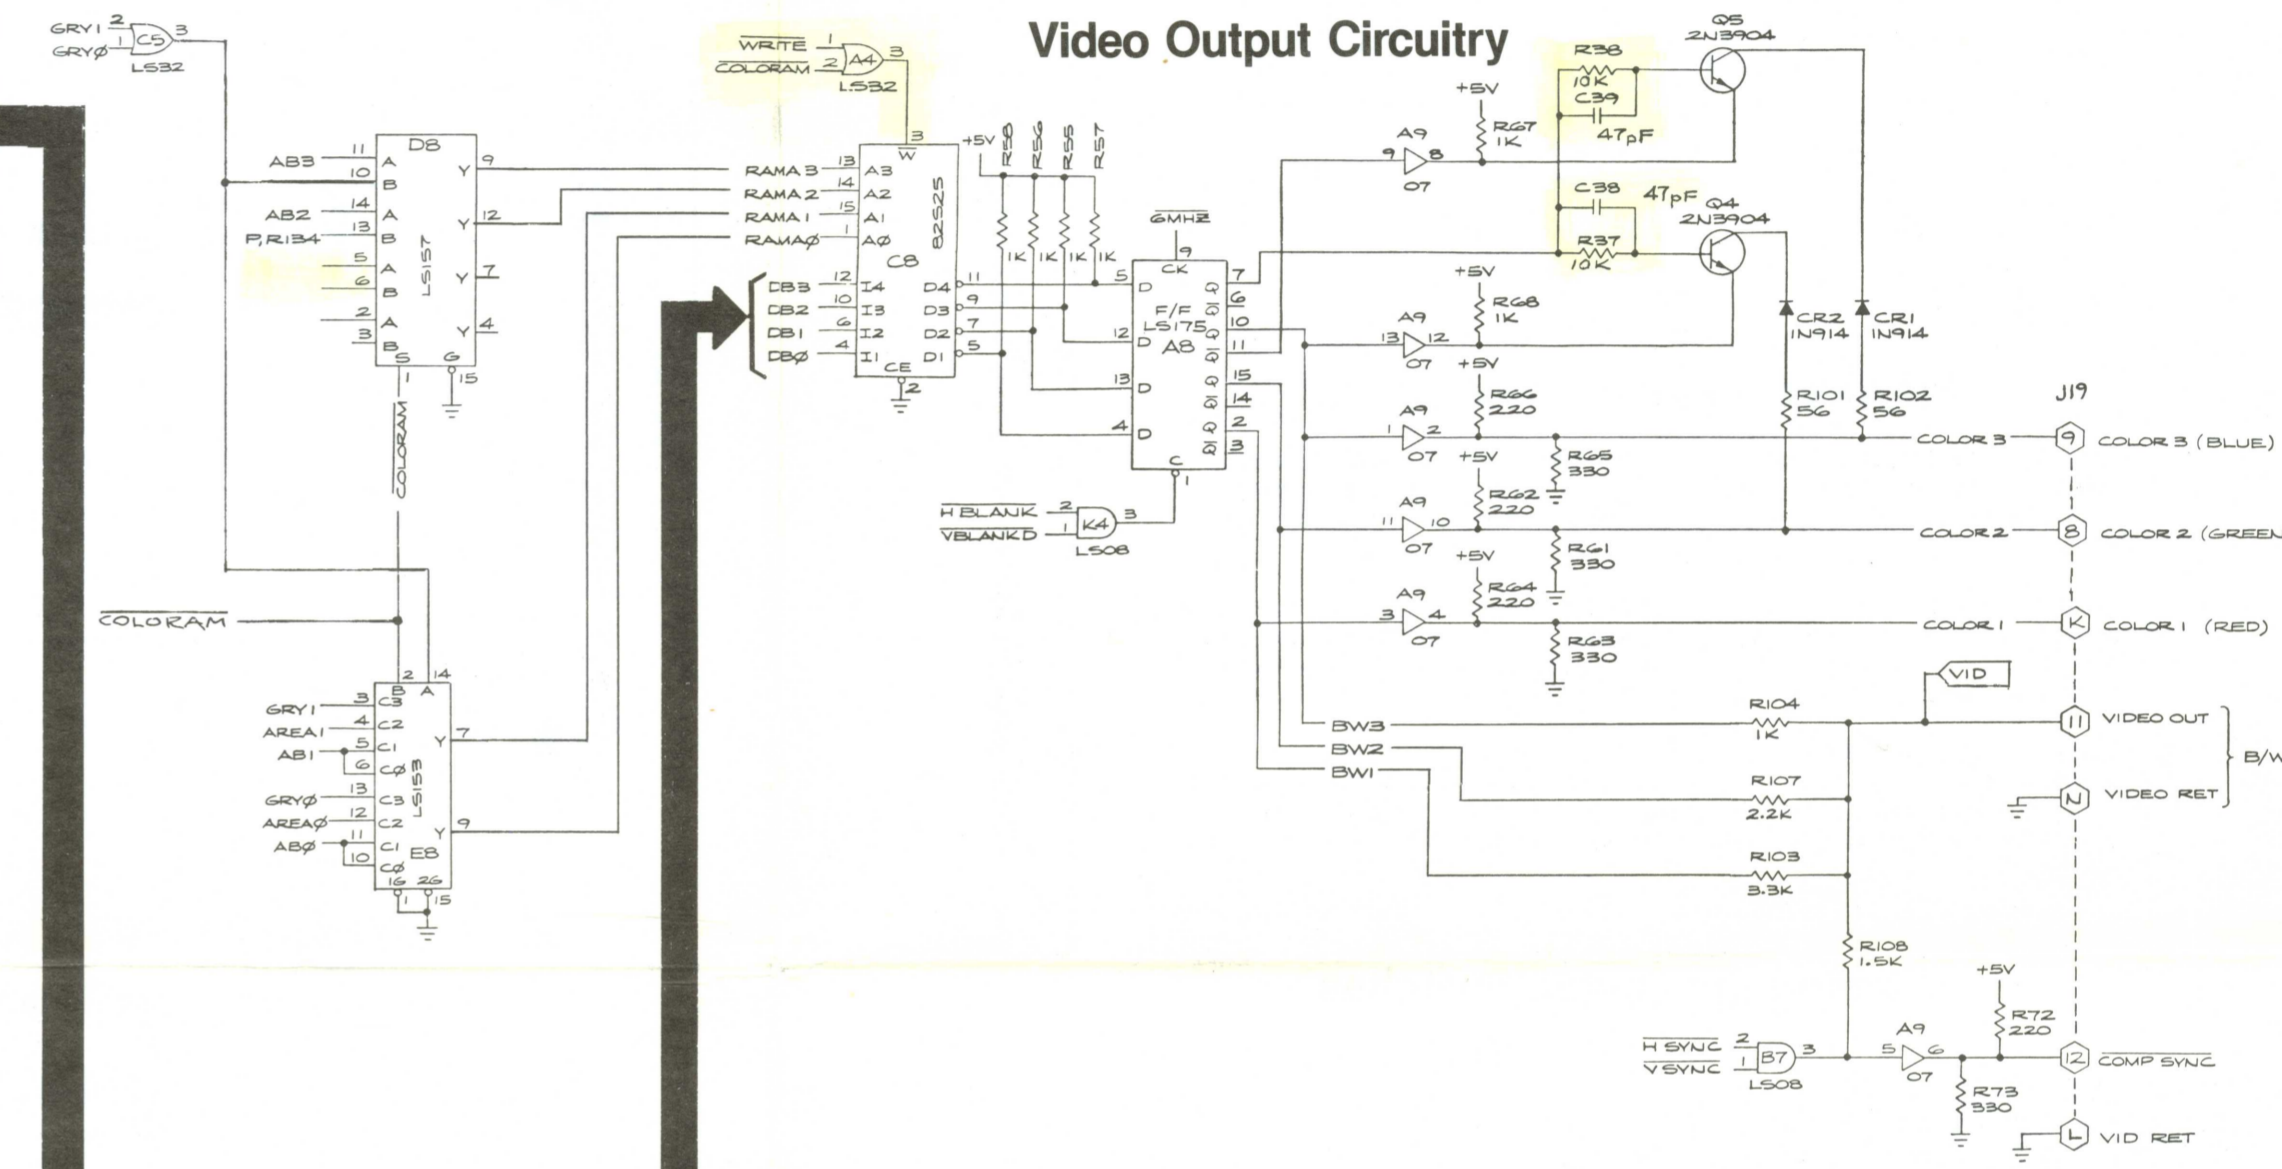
Video Output Circuitry

GRY1 2 C5 3
GRYØ 1
LS32

$\overline{WRITE}$ 1 A4 3
$\overline{COLORAM}$ 2
LS32

AB3 11 A 10 B D8 Y 9
AB2 14 A 13 B Y 12
P,R134
5 A 6 B Y 7
2 A 3 B Y 4
LS157
S 1 G 15

$\overline{COLORAM}$

$\overline{COLORAM}$

GRY1 3 C3
AREA1 4 C2
AB1 5 C1
6 CØ
GRYØ 13 C3
AREAØ 12 C2
ABØ 11 C1
10 CØ
2 B 14 A
Y 7
Y 9
LS153
E8
16 26 15

RAMA3 13 A3
RAMA2 14 A2
RAMA1 15 A1
RAMAØ 1 AØ
3 W
C8
82S25
DB3 12 I4 D4 11
DB2 10 I3 D3 9
DB1 6 I2 D2 7
DBØ 4 I1 D1 5
CE 2

+5V R50 R56 R55 R57
1K 1K 1K 1K

$\overline{6MHZ}$ 9 CK
5 D
12 D
13 D
4 D
F/F LS175 A8
7 6 10 11 15 14 2 3
C 1

$\overline{H BLANK}$ 2
$\overline{VBLANKD}$ 1 K4 3
LS08

+5V R67 1K
A9 9 8 07
R38 10K C39 47pF
Q5 2N3904
C38 47pF Q4 2N3904
R37 10K
+5V R68 1K
A9 13 12 07
+5V R66 220
A9 1 2 07
R65 330
+5V R62 220
A9 11 10 07
R61 330
+5V R64 220
A9 3 4 07
R63 330
CR2 1N914 CR1 1N914
R101 56 R102 56

J19
COLOR 3 9 COLOR 3 (BLUE)
COLOR 2 8 COLOR 2 (GREEN
COLOR 1 K COLOR 1 (RED)

VID
BW3 R104 1K
BW2 R107 2.2K
BW1 R103 3.3K
11 VIDEO OUT
N VIDEO RET
B/W
R108 1.5K

+5V R72 220
$\overline{H SYNC}$ 2
$\overline{V SYNC}$ 1 B7 3
LS08
A9 5 6 07
R73 330
12 $\overline{COMP SYNC}$
L VID RET